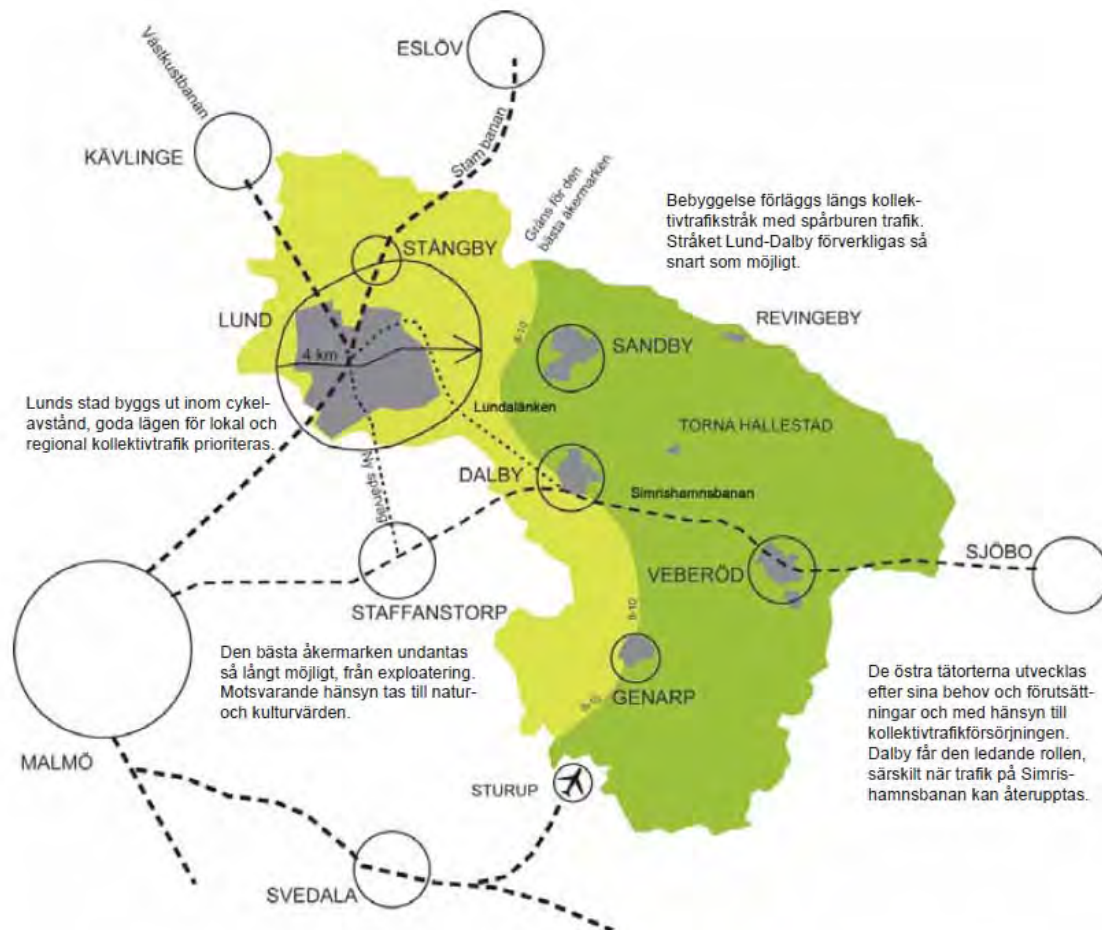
Västkustbanan

ESLÖV

KÄVLINGE

Stambanan

Gräns för den bästa åkermarken

Bebyggelse förläggs längs kollektivtrafikstråk med spårburen trafik. Stråket Lund-Dalby förverkligas så snart som möjligt.

STÅNGBY

LUND

REVINGEBY

4 km

8-10

SANDBY

Lunds stad byggs ut inom cykelavstånd, goda lägen för lokal och regional kollektivtrafik prioriteras.

Lundalänken

TORNA HALLESTAD

Ny spårväg

DALBY

Simrishamnsbanan

SJÖBO

VEBERÖD

STAFFANSTORP

8-10

Den bästa åkermarken undantas så långt möjligt, från exploatering. Motsvarande hänsyn tas till natur- och kulturvärden.

8-10

GENARP

De östra tätorterna utvecklas efter sina behov och förutsättningar och med hänsyn till kollektivtrafikförsörjningen. Dalby får den ledande rollen, särskilt när trafik på Simrishamnsbanan kan återupptas.

MALMÖ

STURUP

SVEDALA